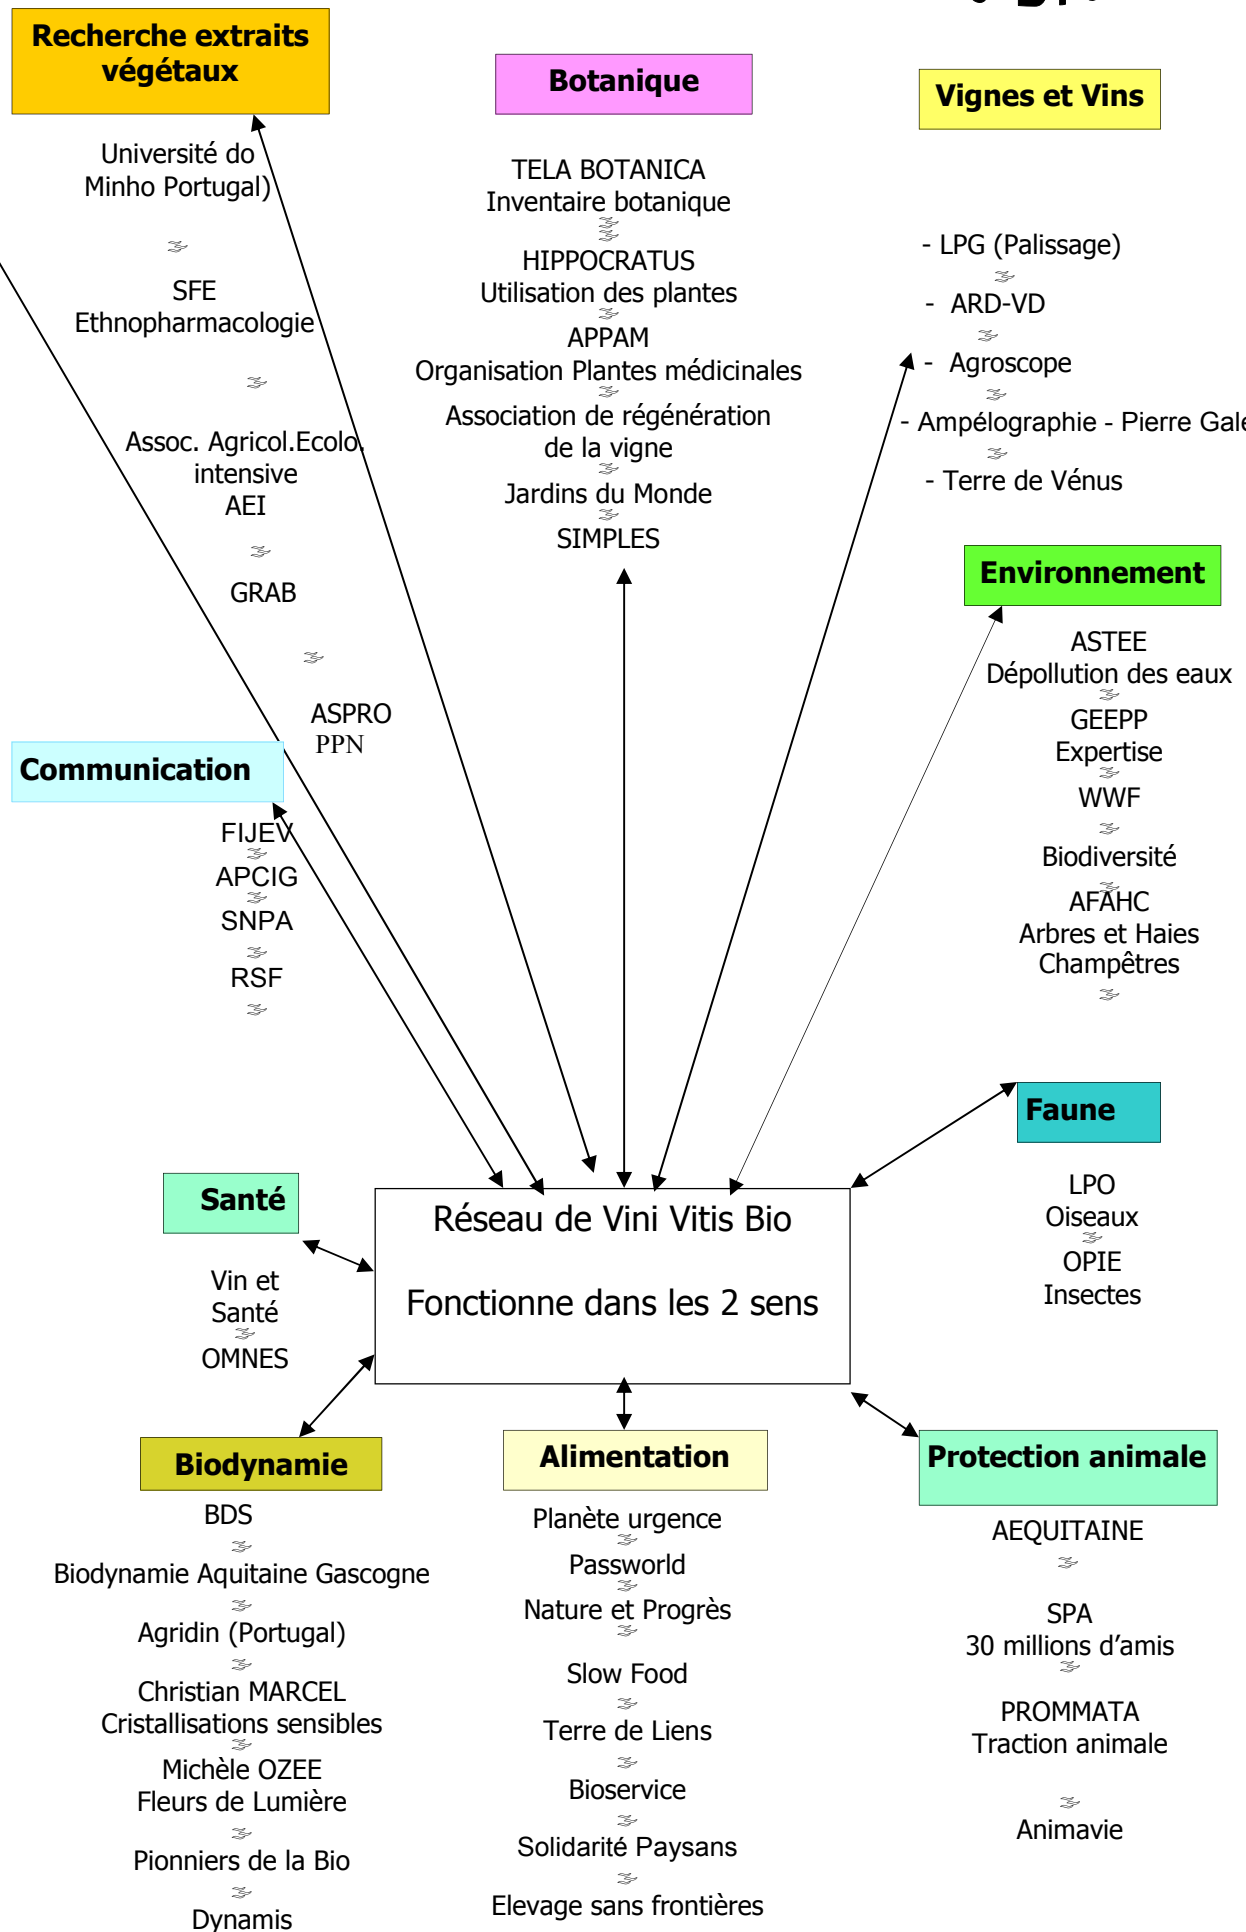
Recherche extraits végétaux

Université do Minho Portugal)

SFE
Ethnopharmacologie

Assoc. Agricol.Ecolo intensive
AEI

GRAB

ASPRO
PPN

Botanique

TELA BOTANICA
Inventaire botanique

HIPPOCRATUS
Utilisation des plantes

APPAM
Organisation Plantes médicinales

Association de régénération de la vigne

Jardins du Monde

SIMPLES

Vignes et Vins

- LPG (Palissage)

- ARD-VD

- Agroscope

- Ampélographie - Pierre Gale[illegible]

- Terre de Vénus

Environnement

ASTEE
Dépollution des eaux

GEEPP
Expertise

WWF

Biodiversité

AFAHC
Arbres et Haies Champêtres

Communication

FIJEV
APCIG
SNPA
RSF

Faune

LPO
Oiseaux

OPIE
Insectes

Santé

Vin et Santé

OMNES

Réseau de Vini Vitis Bio

Fonctionne dans les 2 sens

Biodynamie

BDS

Biodynamie Aquitaine Gascogne

Agridin (Portugal)

Christian MARCEL
Cristallisations sensibles

Michèle OZEE
Fleurs de Lumière

Pionniers de la Bio

Dynamis

Alimentation

Planète urgence

Password

Nature et Progrès

Slow Food

Terre de Liens

Bioservice

Solidarité Paysans

Elevage sans frontières

Protection animale

AEQUITAINE

SPA
30 millions d'amis

PROMMATA
Traction animale

Animavie